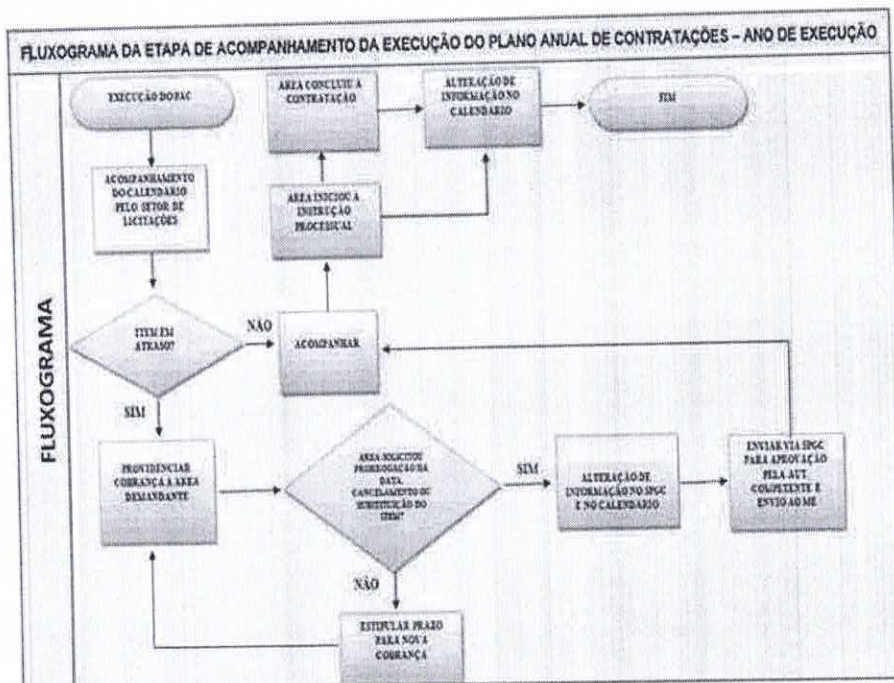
FLUXOGRAMA DA ETAPA DE ACOMPANHAMENTO DA EXECUÇÃO DO PLANO ANUAL DE CONTRATAÇÕES – ANO DE EXECUÇÃO

FLUXOGRAMA

EXECUÇÃO DO PAC

ÁREA CONCLUI A CONTRATAÇÃO

ALTERAÇÃO DE INFORMAÇÃO NO CALENDÁRIO

FIM

ACOMPANHAMENTO DO CALENDÁRIO PELO SETOR DE LICITAÇÕES

ÁREA INICIOU A INSTRUÇÃO PROCESSUAL

ITEM EM ATRASO?

NÃO

ACOMPANHAR

SIM

PROVIDENCIAR COBRANÇA À ÁREA DEMANDANTE

ÁREA SOLICITOU PRORROGAÇÃO DA DATA, CANCELAMENTO OU SUBSTITUIÇÃO DO ITEM?

SIM

ALTERAÇÃO DE INFORMAÇÃO NO SPGC E NO CALENDÁRIO

ENVIAR VIA SPGC PARA APROVAÇÃO PELA AUT. COMPETENTE E ENVIO AO ME

NÃO

ESTIPULAR PRAZO PARA NOVA COBRANÇA